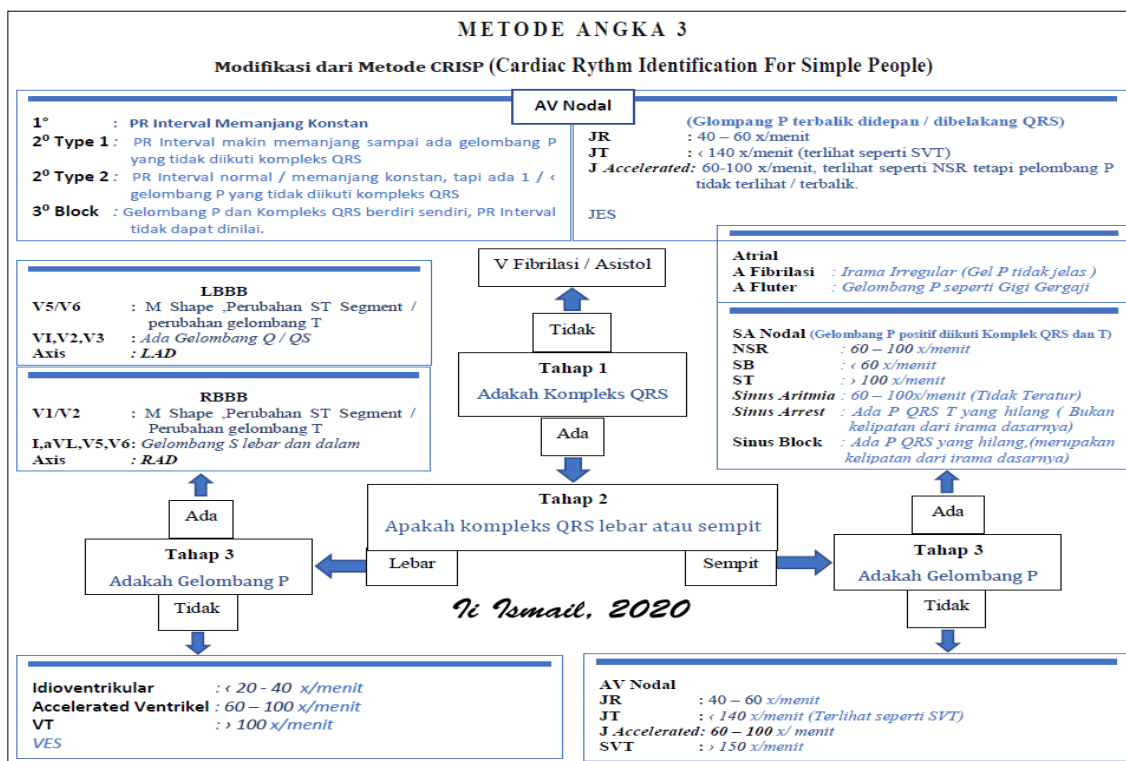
METODE ANGKA 3

Modifikasi dari Metode CRISP (Cardiac Rythm Identification For Simple People)

AV Nodal

1° : PR Interval Memanjang Konstan
2° Type 1 : PR Interval makin memanjang sampai ada gelombang P yang tidak diikuti kompleks QRS
2° Type 2 : PR Interval normal / memanjang konstan, tapi ada 1 / ‹ gelombang P yang tidak diikuti kompleks QRS
3° Block : Gelombang P dan Kompleks QRS berdiri sendiri, PR Interval tidak dapat dinilai.

(Glompang P terbalik didepan / dibelakang QRS)
JR : 40 – 60 x/menit
JT : ‹ 140 x/menit (terlihat seperti SVT)
J Accelerated: 60-100 x/menit, terlihat seperti NSR tetapi pelombang P tidak terlihat / terbalik.

JES

V Fibrilasi / Asistol

Atrial
A Fibrilasi : Irama Irregular (Gel P tidak jelas )
A Fluter : Gelombang P seperti Gigi Gergaji

LBBB
V5/V6 : M Shape ,Perubahan ST Segment / perubahan gelombang T
VI,V2,V3 : Ada Gelombang Q / QS
Axis : LAD

Tidak

Tahap 1
Adakah Kompleks QRS

SA Nodal (Gelombang P positif diikuti Komplek QRS dan T)
NSR : 60 – 100 x/menit
SB : ‹ 60 x/menit
ST : › 100 x/menit
Sinus Aritmia : 60 – 100x/menit (Tidak Teratur)
Sinus Arrest : Ada P QRS T yang hilang ( Bukan kelipatan dari irama dasarnya)
Sinus Block : Ada P QRS yang hilang,(merupakan kelipatan dari irama dasarnya)

RBBB
V1/V2 : M Shape ,Perubahan ST Segment / Perubahan gelombang T
I,aVL,V5,V6: Gelombang S lebar dan dalam
Axis : RAD

Ada

Tahap 2
Apakah kompleks QRS lebar atau sempit

Ada

Ada

Tahap 3
Adakah Gelombang P

Lebar

Sempit

Tahap 3
Adakah Gelombang P

Tidak

Ii Ismail, 2020

Tidak

Idioventrikular : ‹ 20 - 40 x/menit
Accelerated Ventrikel : 60 – 100 x/menit
VT : › 100 x/menit
VES

AV Nodal
JR : 40 – 60 x/menit
JT : ‹ 140 x/menit (Terlihat seperti SVT)
J Accelerated: 60 – 100 x/ menit
SVT : › 150 x/menit